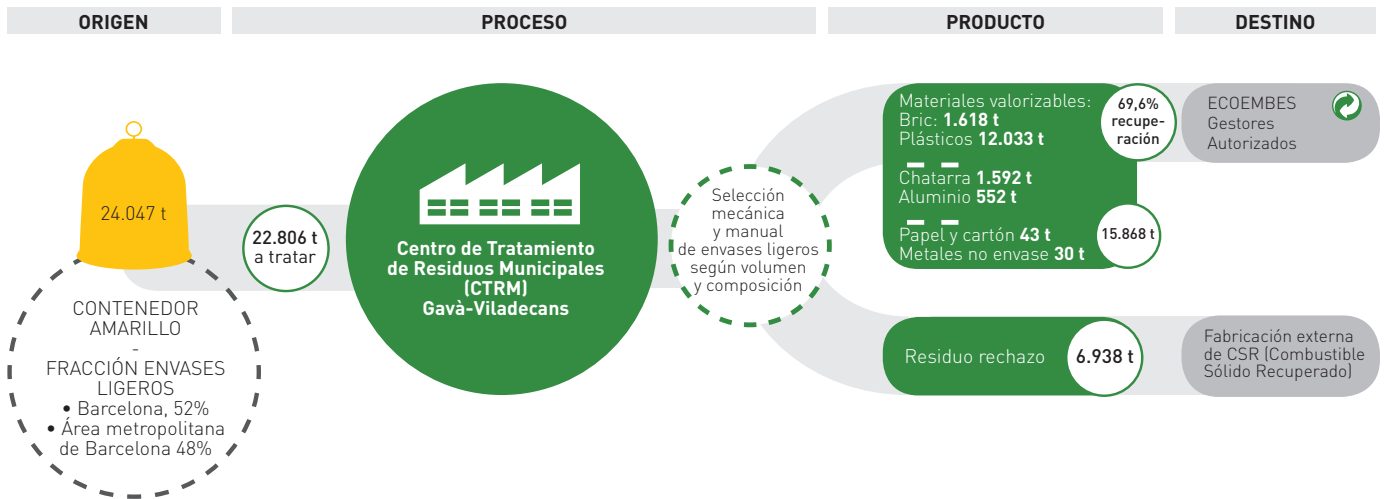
ORIGEN

PROCESO

PRODUCTO

DESTINO

24.047 t

CONTENEDOR AMARILLO
-
FRACCIÓN ENVASES LIGEROS
• Barcelona, 52%
• Área metropolitana de Barcelona 48%

22.806 t
a tratar

Centro de Tratamiento de Residuos Municipales (CTRM)
Gavà-Viladecans

Selección mecánica y manual de envases ligeros según volumen y composición

Materiales valorizables:
Bric: **1.618 t**
Plásticos **12.033 t**

Chatarra **1.592 t**
Aluminio **552 t**

Papel y cartón **43 t**
Metales no envase **30 t**

69,6% recuperación

15.868 t

ECOEMBES
Gestores Autorizados

Residuo rechazo

6.938 t

Fabricación externa de CSR (Combustible Sólido Recuperado)